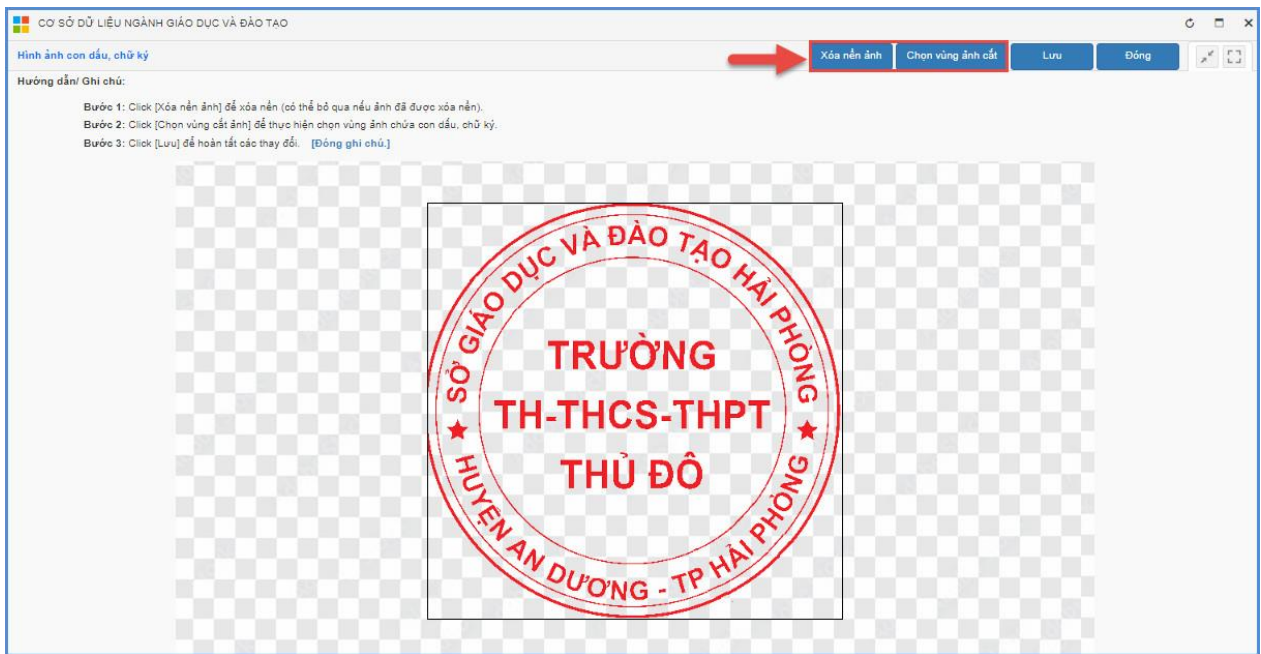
CƠ SỞ DỮ LIỆU NGÀNH GIÁO DỤC VÀ ĐÀO TẠO

Hình ảnh con dấu, chữ ký

Xóa nền ảnh | Chọn vùng ảnh cắt | Lưu | Đóng

Hướng dẫn/ Ghi chú:

Bước 1: Click [Xóa nền ảnh] để xóa nền (có thể bỏ qua nếu ảnh đã được xóa nền).
Bước 2: Click [Chọn vùng cắt ảnh] để thực hiện chọn vùng ảnh chứa con dấu, chữ ký.
Bước 3: Click [Lưu] để hoàn tất các thay đổi. [Đóng ghi chú.]

SỞ GIÁO DỤC VÀ ĐÀO TẠO HẢI PHÒNG
TRƯỜNG
TH-THCS-THPT
THỦ ĐÔ
HUYỆN AN DƯƠNG - TP HẢI PHÒNG